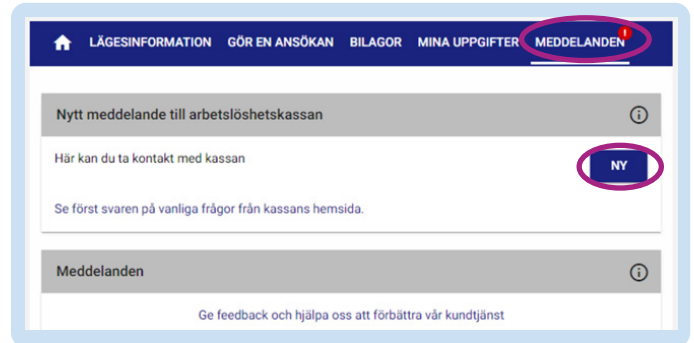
LÄGESINFORMATION GÖR EN ANSÖKAN BILAGOR MINA UPPGIFTER MEDDELANDEN !

Nytt meddelande till arbetslöshetskassan

Här kan du ta kontakt med kassan

NY

Se först svaren på vanliga frågor från kassans hemsida.

Meddelanden

Ge feedback och hjälpa oss att förbättra vår kundtjänst